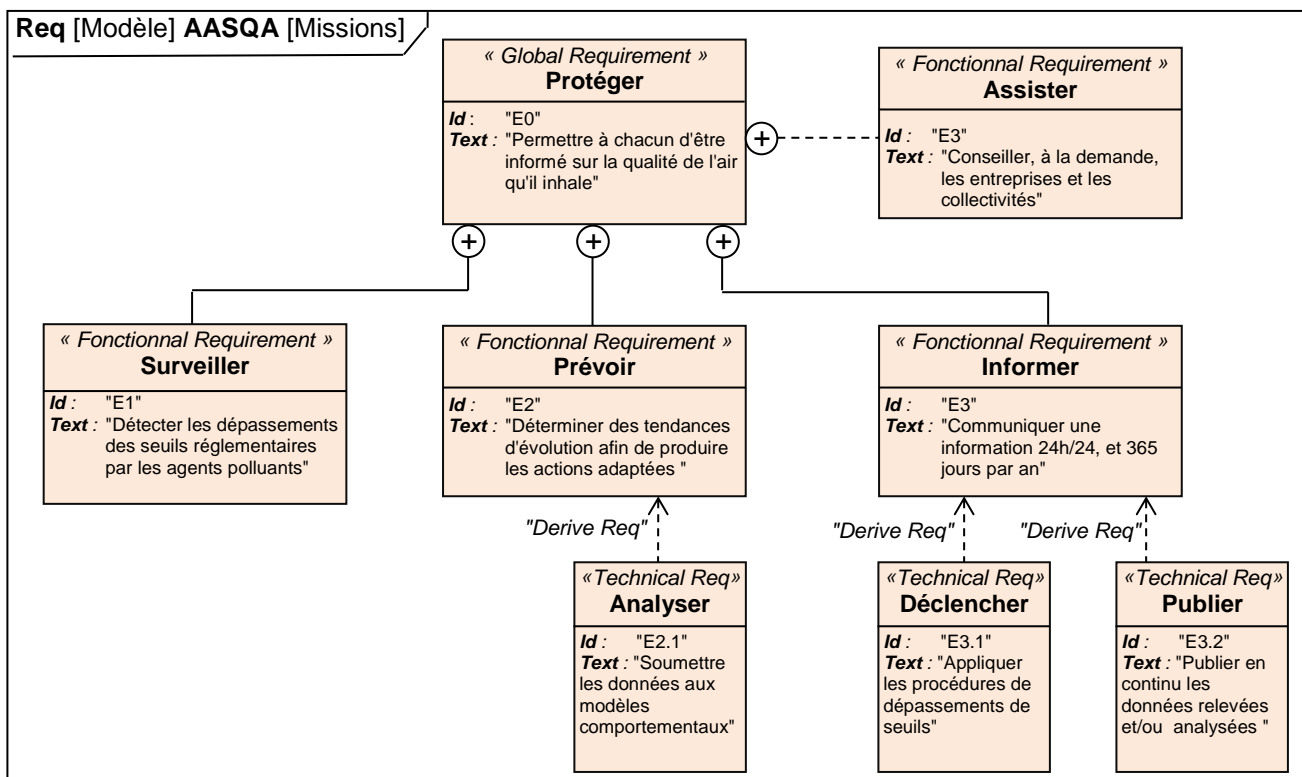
**Req** [Modèle] **AASQA** [Missions]

*« Global Requirement »*
**Protéger**
*Id* : "E0"
*Text* : "Permettre à chacun d'être informé sur la qualité de l'air qu'il inhale"

*« Fonctionnal Requirement »*
**Assister**
*Id* : "E3"
*Text* : "Conseiller, à la demande, les entreprises et les collectivités"

*« Fonctionnal Requirement »*
**Surveiller**
*Id* : "E1"
*Text* : "Détecter les dépassements des seuils réglementaires par les agents polluants"

*« Fonctionnal Requirement »*
**Prévoir**
*Id* : "E2"
*Text* : "Déterminer des tendances d'évolution afin de produire les actions adaptées "

*« Fonctionnal Requirement »*
**Informer**
*Id* : "E3"
*Text* : "Communiquer une information 24h/24, et 365 jours par an"

"Derive Req"

"Derive Req"

"Derive Req"

*«Technical Req»*
**Analyser**
*Id* : "E2.1"
*Text* : "Soumettre les données aux modèles comportementaux"

*«Technical Req»*
**Déclencher**
*Id* : "E3.1"
*Text* : "Appliquer les procédures de dépassements de seuils"

*«Technical Req»*
**Publier**
*Id* : "E3.2"
*Text* : "Publier en continu les données relevées et/ou analysées "